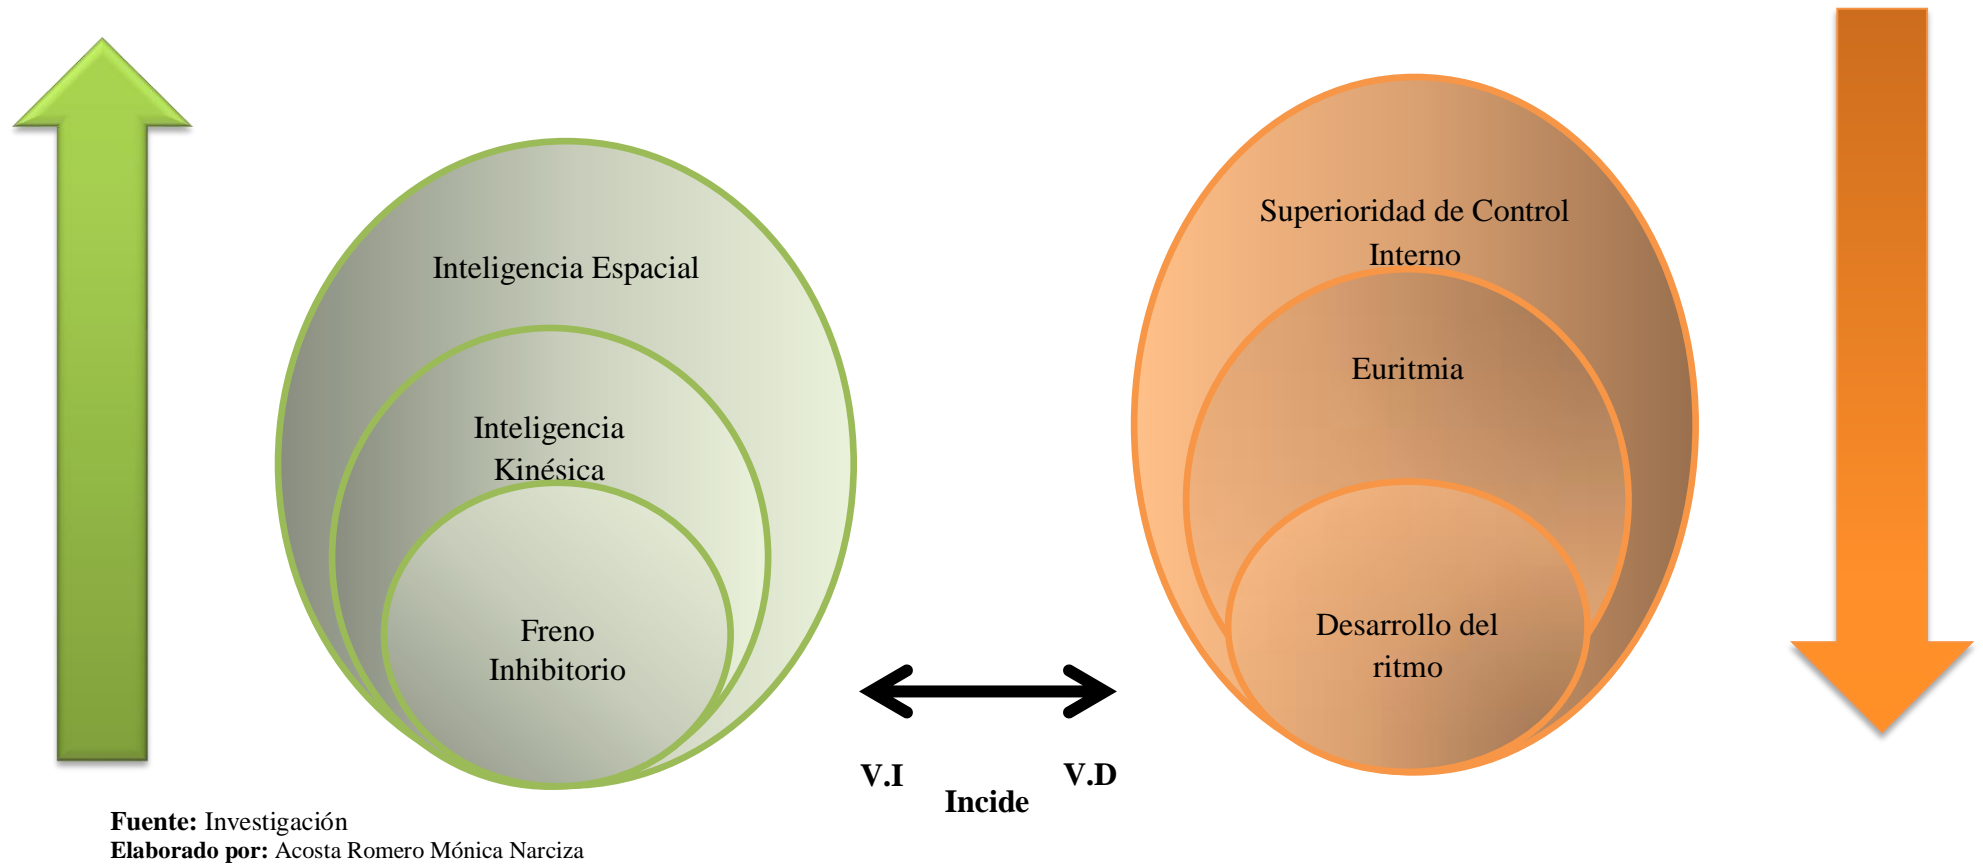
Inteligencia Espacial

Inteligencia Kinésica

Freno Inhibitorio

Superioridad de Control Interno

Euritmia

Desarrollo del ritmo

V.I

Incide

V.D

**Fuente:** Investigación
**Elaborado por:** Acosta Romero Mónica Narciza